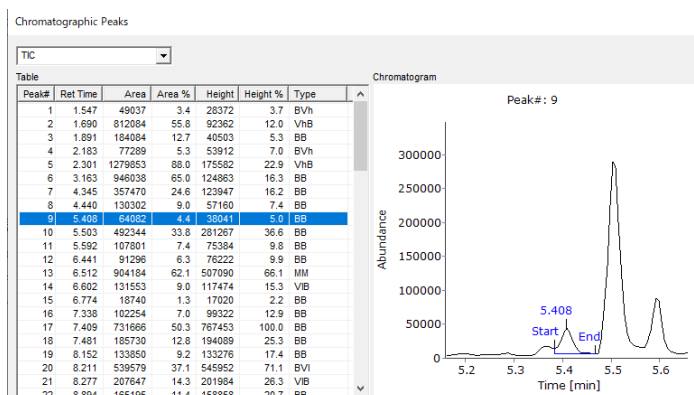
Chromatographic Peaks

TIC

Table

| Peak# | Ret Time | Area | Area % | Height | Height % | Type |
|---|---|---|---|---|---|---|
| 1 | 1.547 | 49037 | 3.4 | 28372 | 3.7 | BVh |
| 2 | 1.690 | 812084 | 55.8 | 92362 | 12.0 | VhB |
| 3 | 1.891 | 184084 | 12.7 | 40503 | 5.3 | BB |
| 4 | 2.183 | 77289 | 5.3 | 53912 | 7.0 | BVh |
| 5 | 2.301 | 1279853 | 88.0 | 175582 | 22.9 | VhB |
| 6 | 3.163 | 946038 | 65.0 | 124863 | 16.3 | BB |
| 7 | 4.345 | 357470 | 24.6 | 123947 | 16.2 | BB |
| 8 | 4.440 | 130302 | 9.0 | 57160 | 7.4 | BB |
| 9 | 5.408 | 64082 | 4.4 | 38041 | 5.0 | BB |
| 10 | 5.503 | 492344 | 33.8 | 281267 | 36.6 | BB |
| 11 | 5.592 | 107801 | 7.4 | 75384 | 9.8 | BB |
| 12 | 6.441 | 91296 | 6.3 | 76222 | 9.9 | BB |
| 13 | 6.512 | 904184 | 62.1 | 507090 | 66.1 | MM |
| 14 | 6.602 | 131553 | 9.0 | 117474 | 15.3 | VIB |
| 15 | 6.774 | 18740 | 1.3 | 17020 | 2.2 | BB |
| 16 | 7.338 | 102254 | 7.0 | 99322 | 12.9 | BB |
| 17 | 7.409 | 731666 | 50.3 | 767453 | 100.0 | BB |
| 18 | 7.481 | 185730 | 12.8 | 194089 | 25.3 | BB |
| 19 | 8.152 | 133850 | 9.2 | 133276 | 17.4 | BB |
| 20 | 8.211 | 539579 | 37.1 | 545952 | 71.1 | BVI |
| 21 | 8.277 | 207647 | 14.3 | 201984 | 26.3 | VIB |
| 22 | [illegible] | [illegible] | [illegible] | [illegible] | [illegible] | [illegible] |

Chromatogram

Peak#: 9

300000
250000
200000
150000
100000
50000
0

Abundance

5.408
Start
End

5.2 5.3 5.4 5.5 5.6

Time [min]